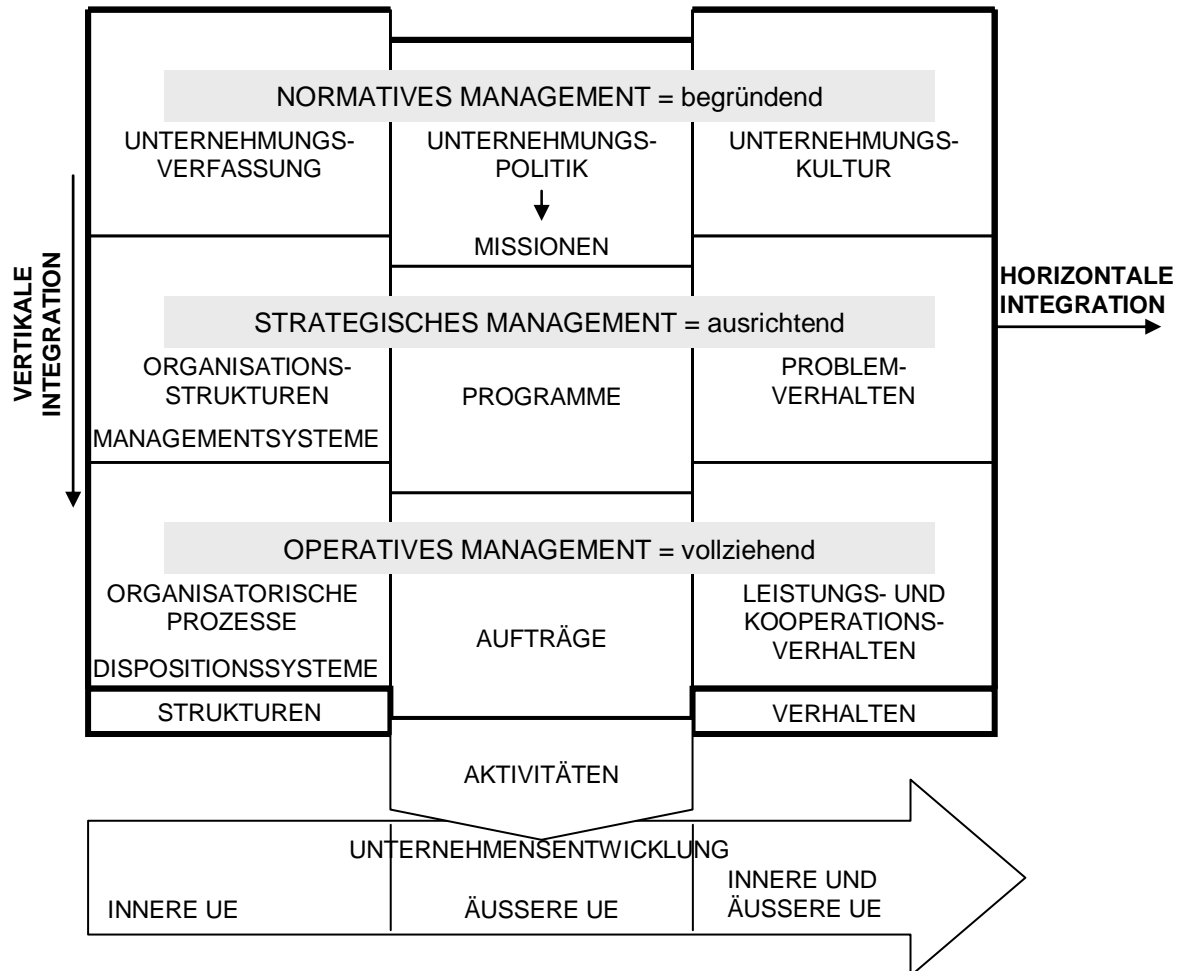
NORMATIVES MANAGEMENT = begründend

UNTERNEHMUNGSVERFASSUNG

UNTERNEHMUNGSPOLITIK

MISSIONEN

UNTERNEHMUNGSKULTUR

VERTIKALE INTEGRATION

HORIZONTALE INTEGRATION

STRATEGISCHES MANAGEMENT = ausrichtend

ORGANISATIONSSTRUKTUREN

MANAGEMENTSYSTEME

PROGRAMME

PROBLEMVERHALTEN

OPERATIVES MANAGEMENT = vollziehend

ORGANISATORISCHE PROZESSE

DISPOSITIONSSYSTEME

AUFTRÄGE

LEISTUNGS- UND KOOPERATIONSVERHALTEN

STRUKTUREN

VERHALTEN

AKTIVITÄTEN

UNTERNEHMENSENTWICKLUNG

INNERE UE

ÄUSSERE UE

INNERE UND ÄUSSERE UE